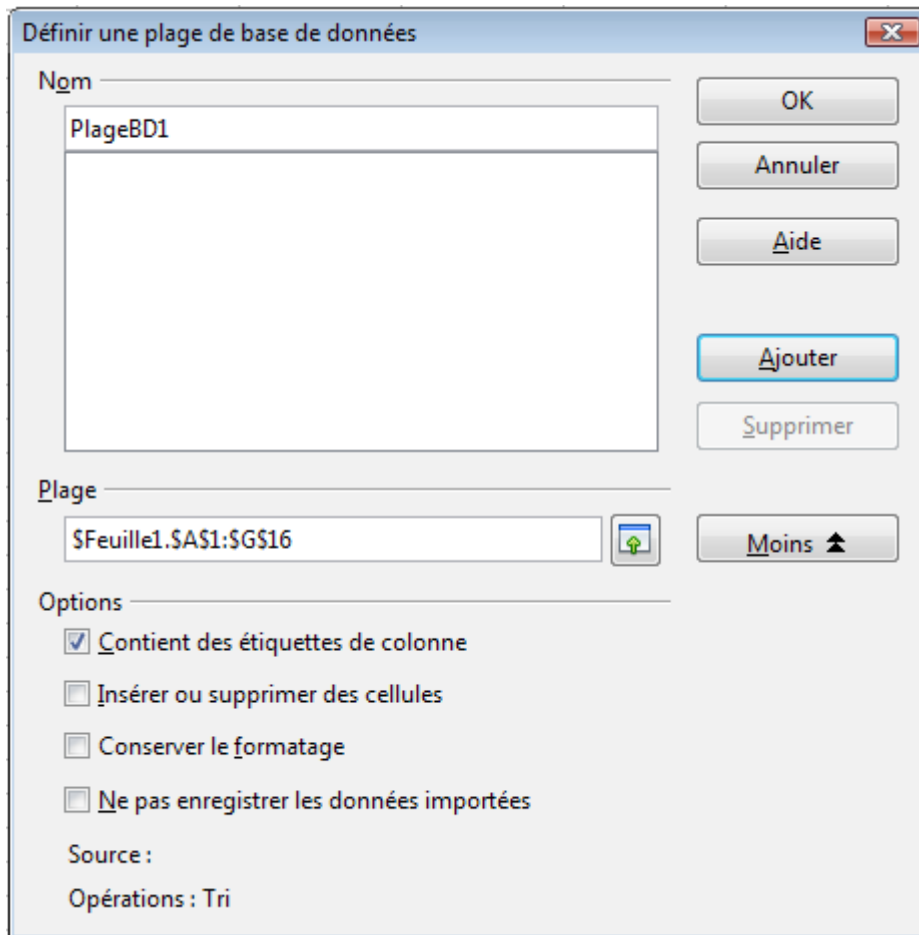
Définir une plage de base de données

Nom

PlageBD1

OK

Annuler

Aide

Ajouter

Supprimer

Plage

$Feuille1.$A$1:$G$16

Moins

Options

Contient des étiquettes de colonne

Insérer ou supprimer des cellules

Conserver le formatage

Ne pas enregistrer les données importées

Source :

Opérations : Tri